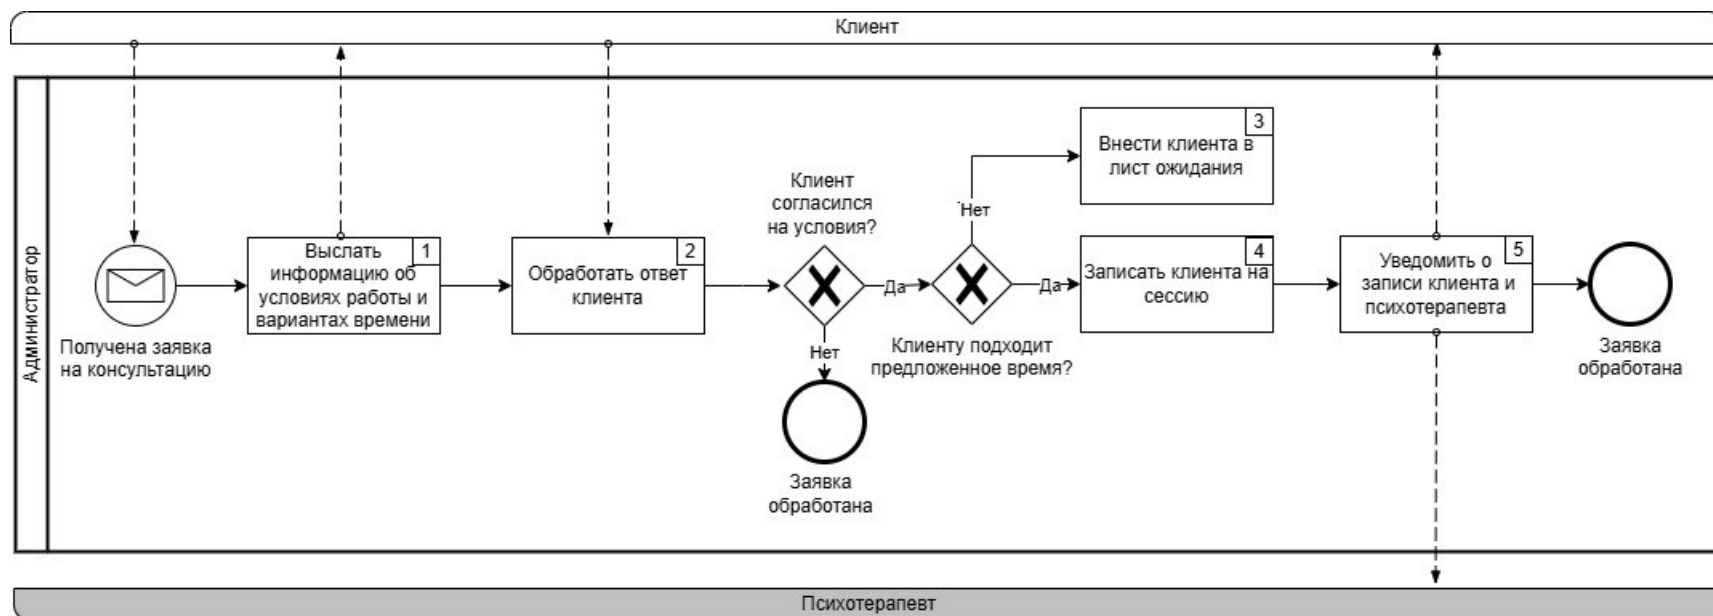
Клиент

Администратор

Получена заявка на консультацию

Выслать информацию об условиях работы и вариантах времени 1

Обработать ответ клиента 2

Клиент согласился на условия?

Да

Нет

Заявка обработана

Нет

Внести клиента в лист ожидания 3

Да

Клиенту подходит предложенное время?

Записать клиента на сессию 4

Уведомить о записи клиента и психотерапевта 5

Заявка обработана

Психотерапевт